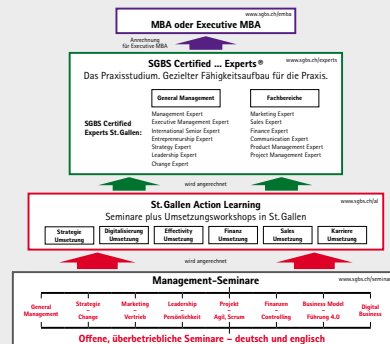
www.sgbs.ch/emba
MBA oder Executive MBA

Anrechnung für Executive MBA

SGBS Certified ... Experts®
www.sgbs.ch/experts
Das Praxisstudium. Gezielter Fähigkeitsaufbau für die Praxis.

SGBS Certified Experts St. Gallen:

General Management
Management Expert
Executive Management Expert
International Senior Expert
Entrepreneurship Expert
Strategy Expert
Leadership Expert
Change Expert

Fachbereiche
Marketing Expert
Sales Expert
Finance Expert
Communication Expert
Product Management Expert
Project Management Expert

wird angerechnet

St. Gallen Action Learning
www.sgbs.ch/al
Seminare plus Umsetzungsworkshops in St. Gallen

| Strategie Umsetzung | Digitalisierung Umsetzung | Effectivity Umsetzung | Finanz Umsetzung | Sales Umsetzung | Karriere Umsetzung |
|---|---|---|---|---|---|

wird angerechnet

Management-Seminare
www.sgbs.ch/seminare

General Management
Strategie – Change
Marketing – Vertrieb
Leadership – Persönlichkeit
Projekt – Agil, Scrum
Finanzen – Controlling
Business Model – Führung 4.0
Digital Business

Offene, überbetriebliche Seminare – deutsch und englisch